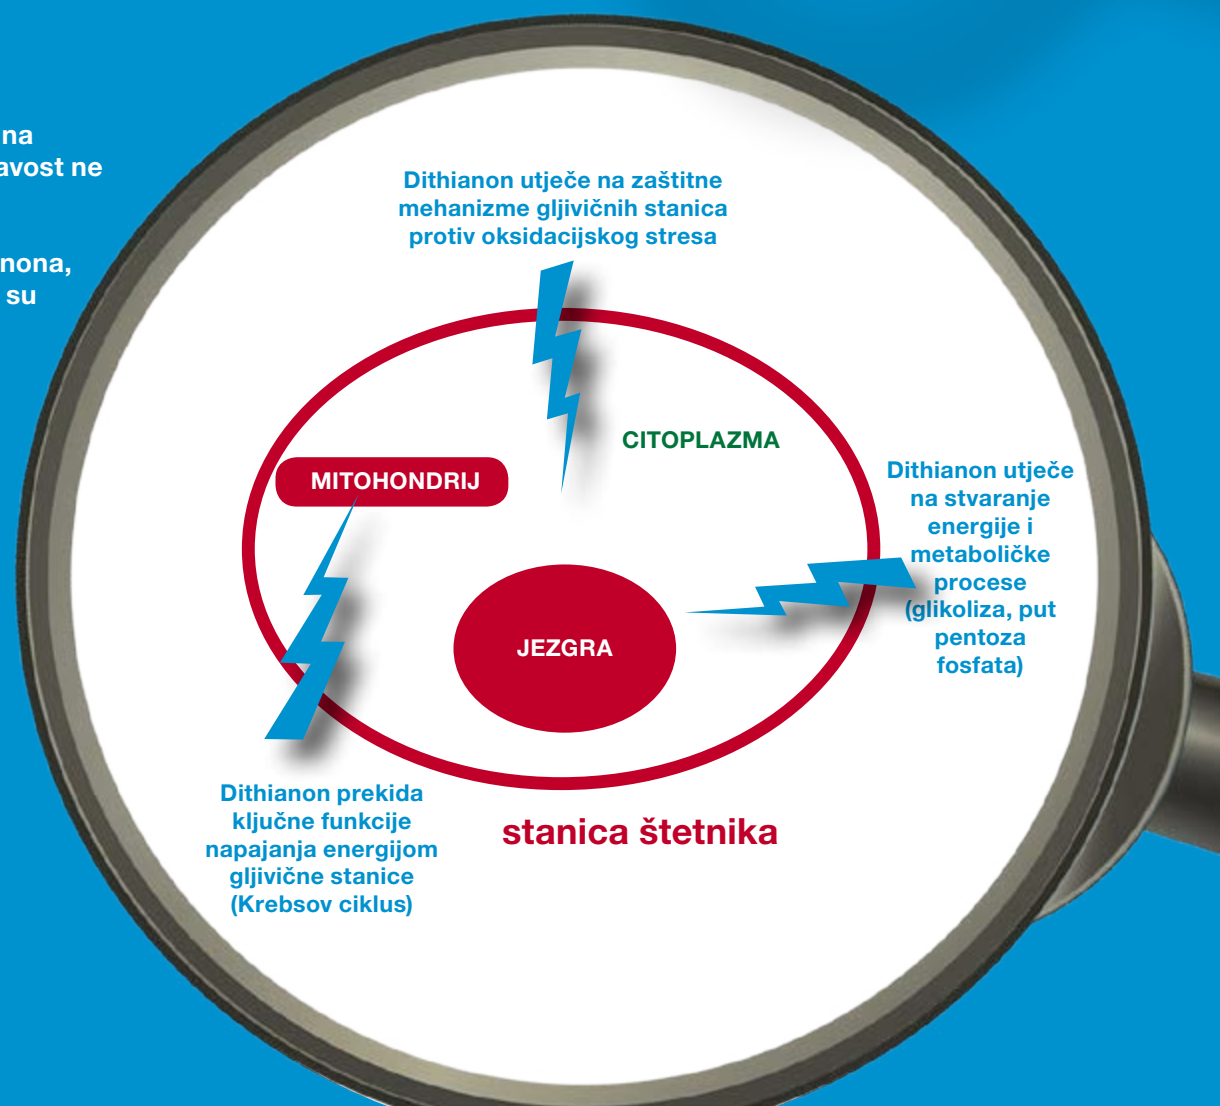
na
avost ne

nona,
su

Dithianon utječe na zaštitne mehanizme gljivičnih stanica protiv oksidacijskog stresa

CITOPLAZMA

MITOHONDRIJ

Dithianon utječe na stvaranje energije i metaboličke procese (glikoliza, put pentoza fosfata)

JEZGRA

Dithianon prekida ključne funkcije napajanja energijom gljivične stanice (Krebsov ciklus)

stanica štetnika